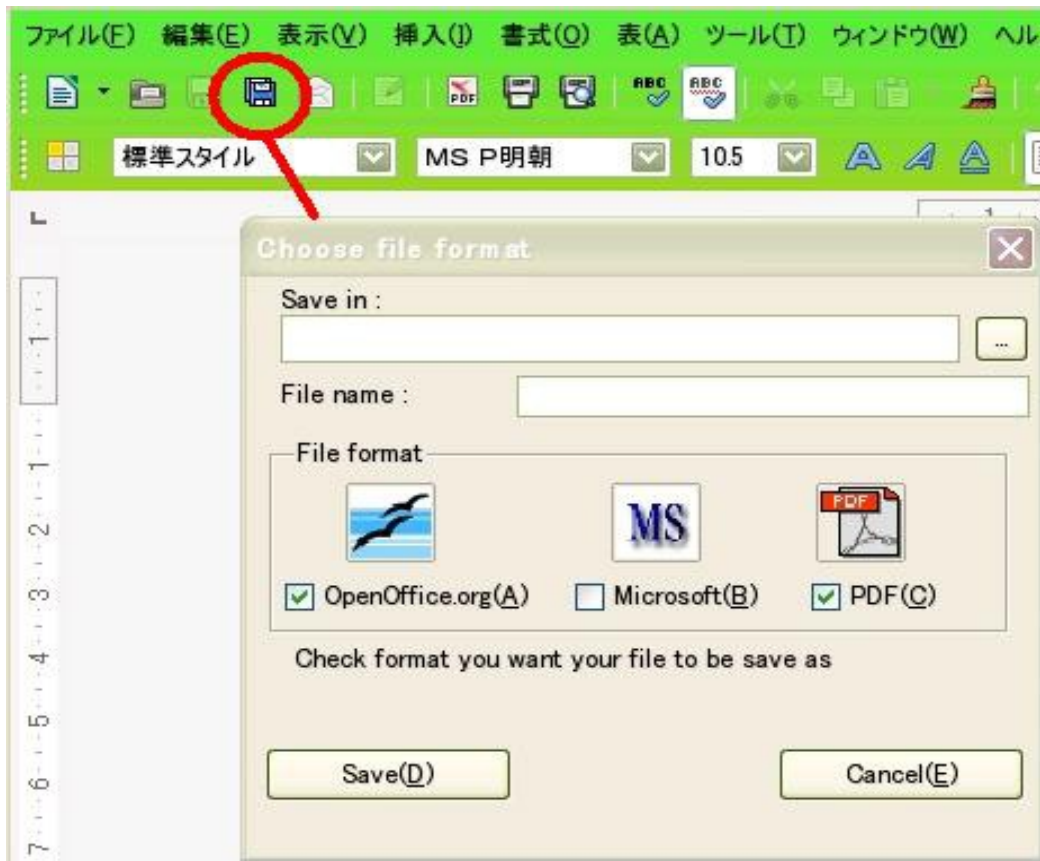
ファイル(F) 編集(E) 表示(V) 挿入(I) 書式(O) 表(A) ツール(T) ウィンドウ(W) ヘル

標準スタイル MS P明朝 10.5

Choose file format

Save in :

...

File name :

File format

MS

PDF

OpenOffice.org(A) Microsoft(B) PDF(C)

Check format you want your file to be save as

Save(D) Cancel(E)